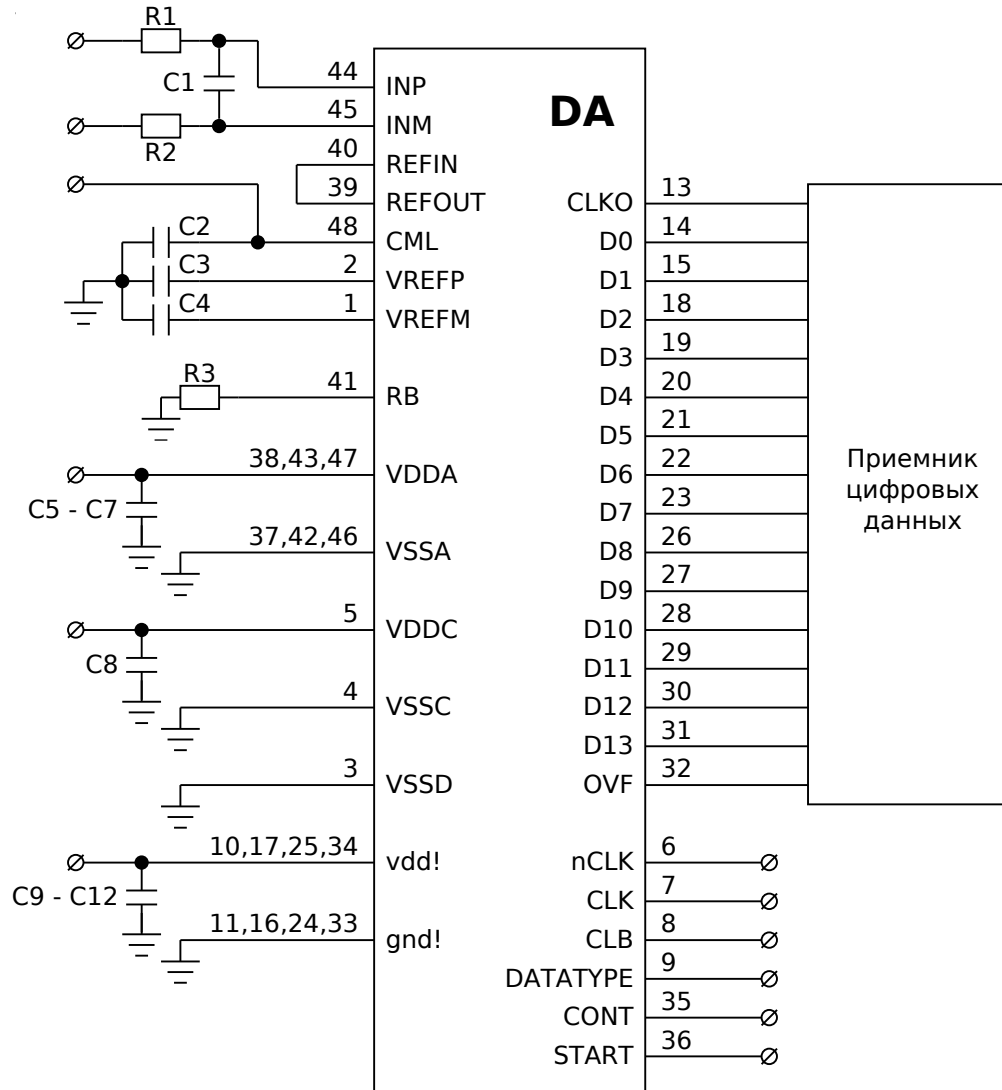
R1
C1
R2
44 INP
45 INM
40 REFIN
39 REFOUT
C2
48 CML
C3
2 VREFP
C4
1 VREFM
R3
41 RB
38,43,47 VDDA
C5 - C7
37,42,46 VSSA
5 VDDC
C8
4 VSSC
3 VSSD
10,17,25,34 vdd!
C9 - C12
11,16,24,33 gnd!

DA

CLKO 13
D0 14
D1 15
D2 18
D3 19
D4 20
D5 21
D6 22
D7 23
D8 26
D9 27
D10 28
D11 29
D12 30
D13 31
OVF 32
nCLK 6
CLK 7
CLB 8
DATATYPE 9
CONT 35
START 36

Приемник цифровых данных